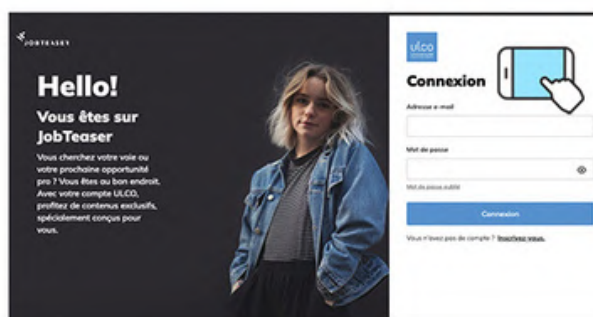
JOBTEASER

Hello!

Vous êtes sur JobTeaser

Vous cherchez votre voie ou votre prochaine opportunité pro ? Vous êtes au bon endroit. Avec votre compte ULCO, profitez de contenus exclusifs, spécialement conçus pour vous.

ulco

Connexion

Adresse e-mail

Mot de passe

Mot de passe oublié

Connexion

Vous n'avez pas de compte ? Inscrivez-vous.